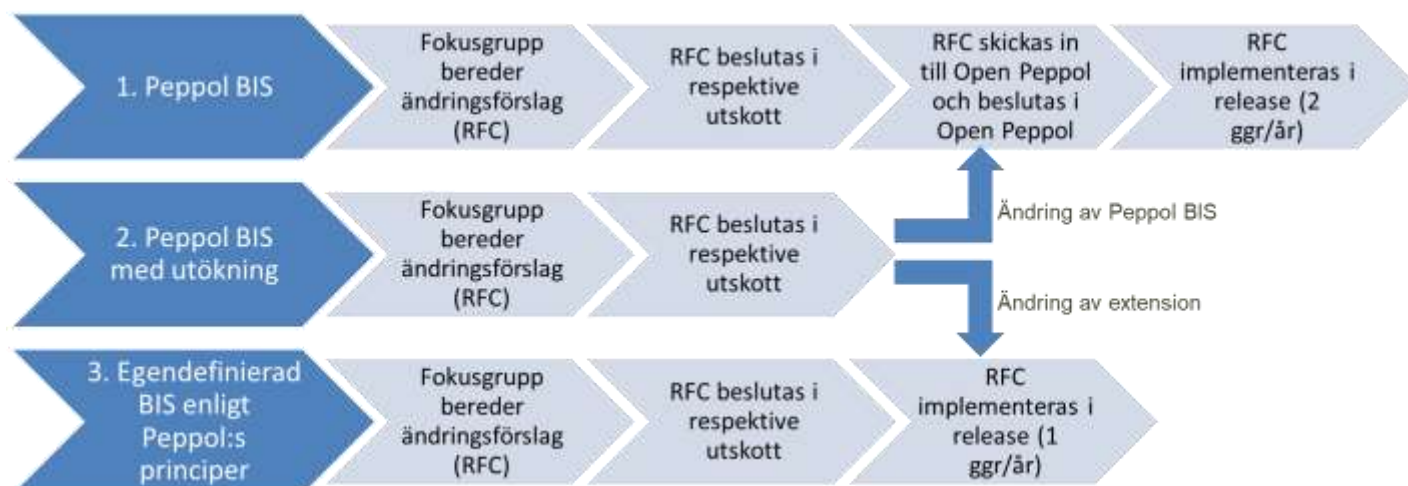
1. Peppol BIS

Fokusgrupp bereder ändringsförslag (RFC)

RFC beslutas i respektive utskott

RFC skickas in till Open Peppol och beslutas i Open Peppol

RFC implementeras i release (2 ggr/år)

2. Peppol BIS med utökning

Fokusgrupp bereder ändringsförslag (RFC)

RFC beslutas i respektive utskott

Ändring av Peppol BIS

Ändring av extension

3. Egendefinierad BIS enligt Peppol:s principer

Fokusgrupp bereder ändringsförslag (RFC)

RFC beslutas i respektive utskott

RFC implementeras i release (1 ggr/år)